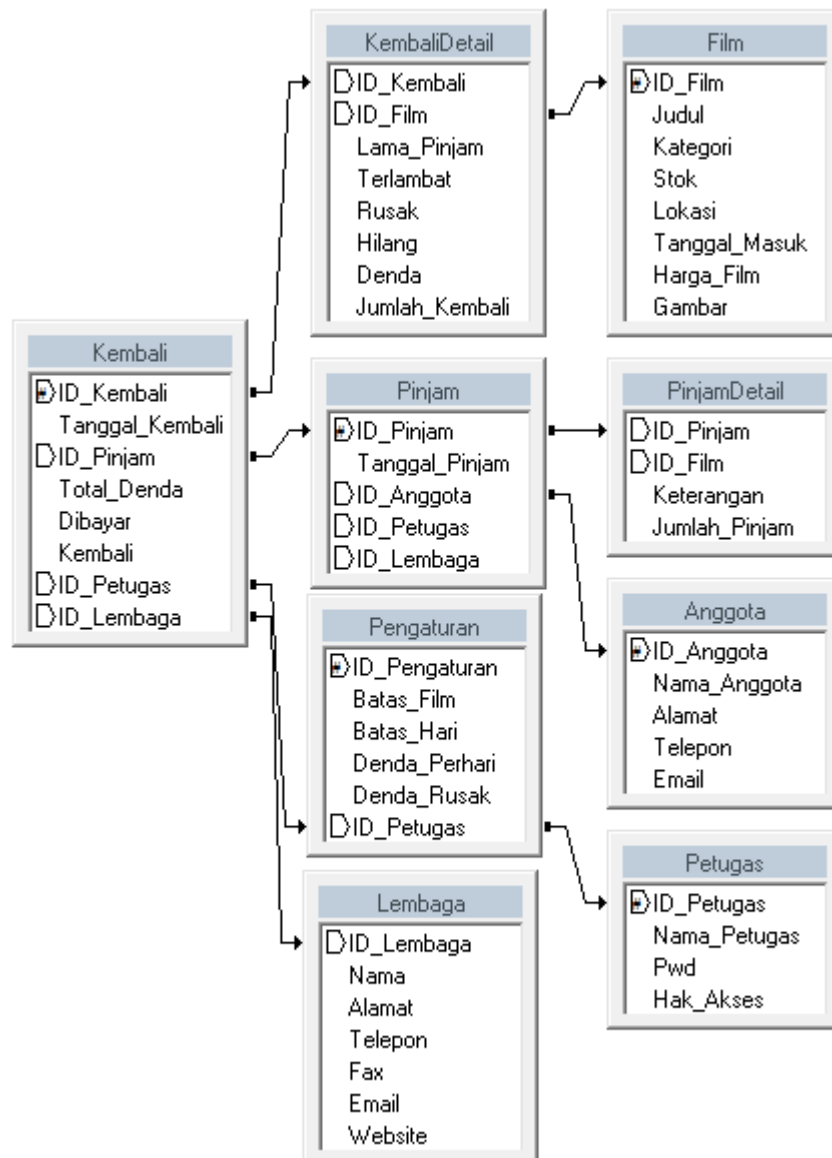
KembaliDetail
ID_Kembali
ID_Film
Lama_Pinjam
Terlambat
Rusak
Hilang
Denda
Jumlah_Kembali

Film
ID_Film
Judul
Kategori
Stok
Lokasi
Tanggal_Masuk
Harga_Film
Gambar

Kembali
ID_Kembali
Tanggal_Kembali
ID_Pinjam
Total_Denda
Dibayar
Kembali
ID_Petugas
ID_Lembaga

Pinjam
ID_Pinjam
Tanggal_Pinjam
ID_Anggota
ID_Petugas
ID_Lembaga

PinjamDetail
ID_Pinjam
ID_Film
Keterangan
Jumlah_Pinjam

Pengaturan
ID_Pengaturan
Batas_Film
Batas_Hari
Denda_Perhari
Denda_Rusak
ID_Petugas

Anggota
ID_Anggota
Nama_Anggota
Alamat
Telepon
Email

Petugas
ID_Petugas
Nama_Petugas
Pwd
Hak_Akses

Lembaga
ID_Lembaga
Nama
Alamat
Telepon
Fax
Email
Website